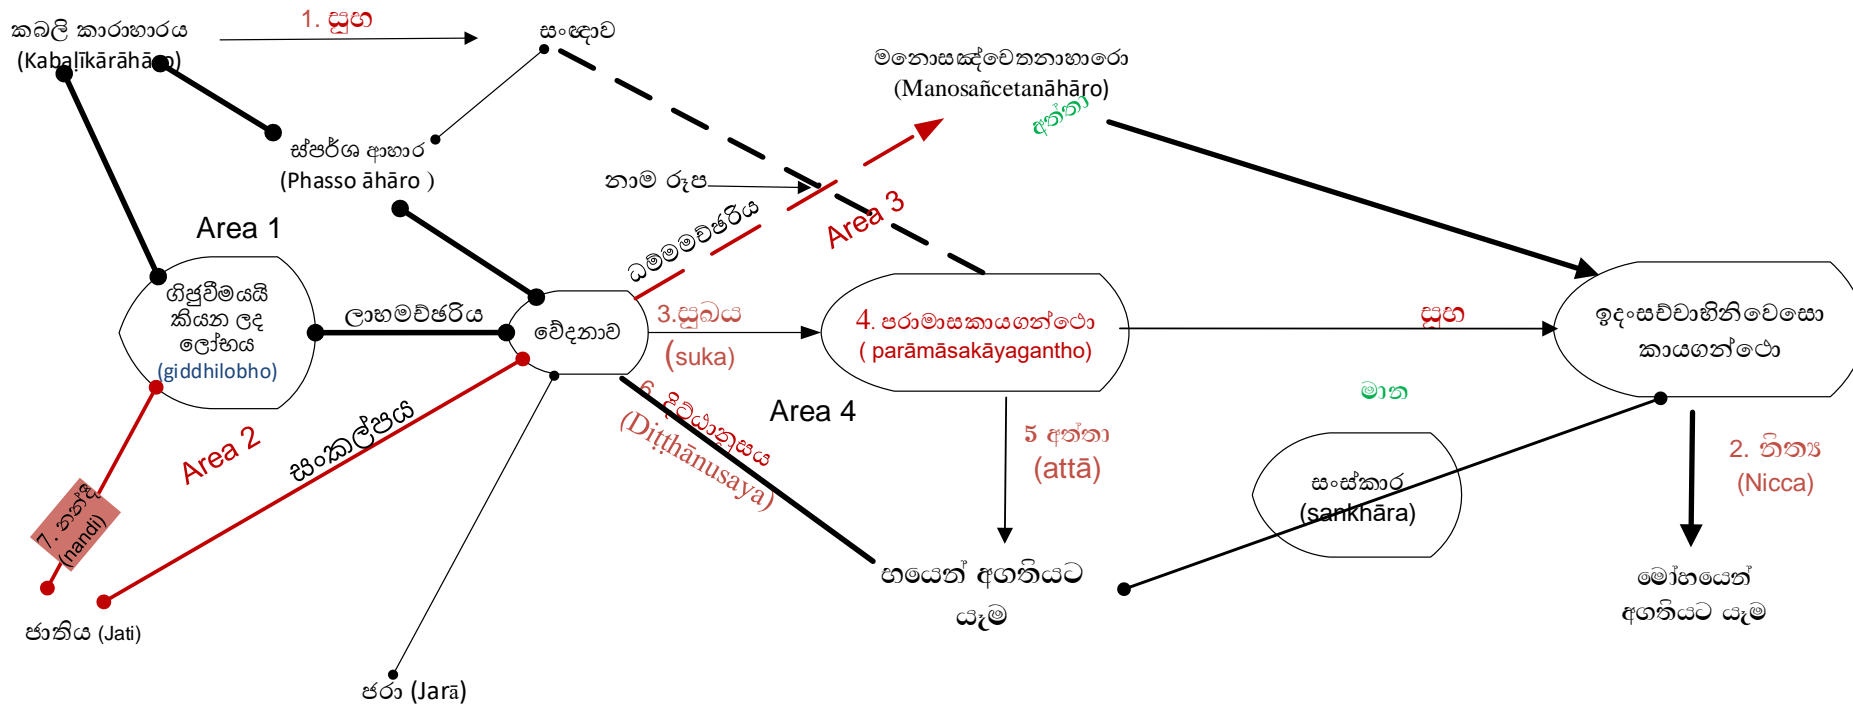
කබලි කාරාහාරය (Kabalīkārāhāro)

1. සුඛ

සංඥාව

මනොසඤ්චෙතනාහාරො (Manosañcetanāhāro)

අත්තා

ස්පර්ශ ආහාර (Phasso āhāro )

නාම රූප

Area 1

ධම්මමච්ඡරිය

Area 3

ගිජුවීමයයි කියන ලද ලෝභය (giddhilobho)

ලාභමච්ඡරිය

වේදනාව

3.සුඛය (suka)

4. පරාමාසකායගන්ථො ( parāmāsakāyagantho)

සුඛ

ඉදංසච්චාභිනිවෙසො කායගන්ථො

මාන

Area 2

සංකල්පය

6. දිට්ඨානුසය (Diṭṭhānusaya)

Area 4

5 අත්තා (attā)

2. නිත්‍ය (Nicca)

7. නන්දි (nandi)

සංස්කාර (sankhāra)

හයෙන් අගතියට යෑම

මෝහයෙන් අගතියට යෑම

ජාතිය (Jati)

ජරා (Jarā)